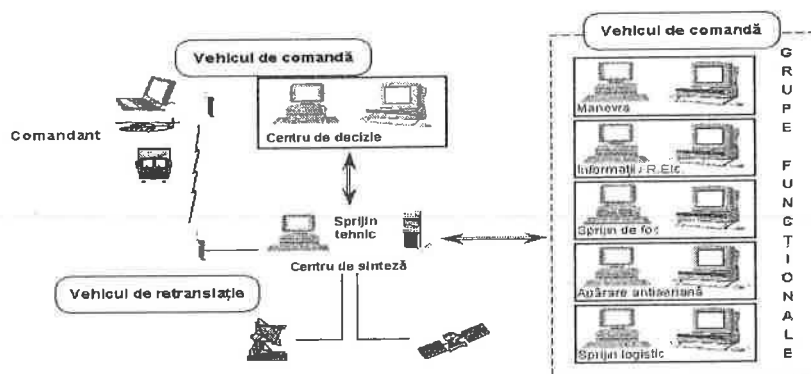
Vehicul de comandă

Comandant

Centru de decizie

Sprijin tehnic

Centru de sinteză

Vehicul de retranslaţie

Vehicul de comandă

Manevra

Informaţii / R.Elc.

Sprijin de foc

Apărare antiaeriană

Sprijin logistic

G R U P E F U N C Ţ I O N A L E